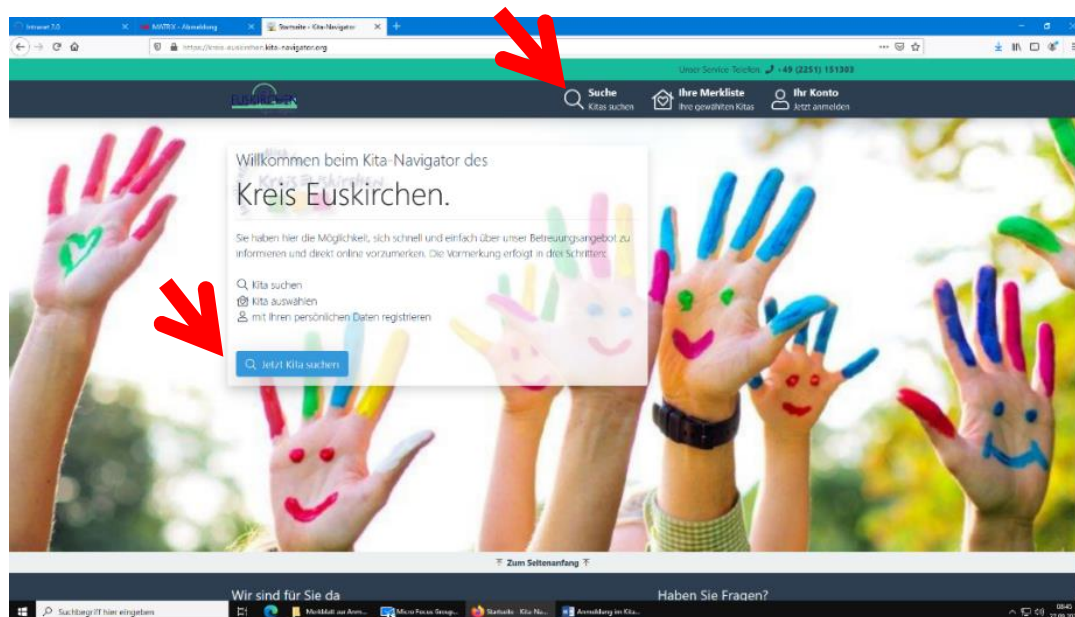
Intranet 2.0
MATRIX - Abmeldung
Startseite - Kita-Navigator
https://kreis-euskirchen.kita-navigator.org

Unser Service-Telefon: +49 (2251) 151303

Suche
Kitas suchen
Ihre Merkliste
Ihre gewählten Kitas
Ihr Konto
Jetzt anmelden

Willkommen beim Kita-Navigator des
Kreis Euskirchen.

Sie haben hier die Möglichkeit, sich schnell und einfach über unser Betreuungsangebot zu informieren und direkt online vorzumerken. Die Vormerkung erfolgt in drei Schritten:

Kita suchen
Kita auswählen
mit Ihren persönlichen Daten registrieren

Jetzt Kita suchen

Zum Seitenanfang

Wir sind für Sie da
Haben Sie Fragen?

Suchbegriff hier eingeben
Merkblatt zur Anm...
Micro Focus Group...
Startseite - Kita-Na...
Anmeldung im Kita...
08:45